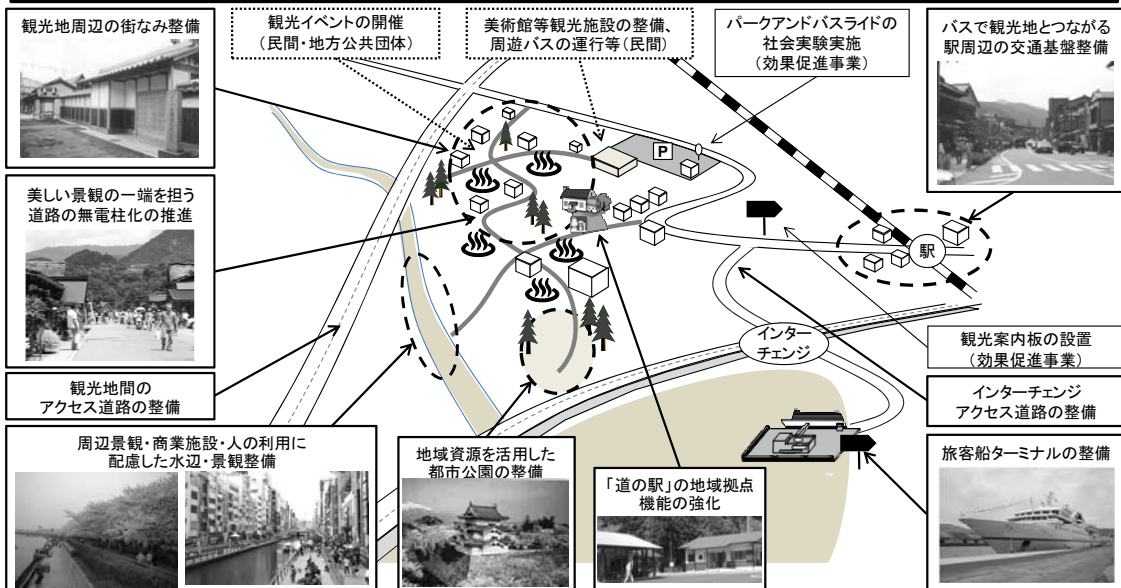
観光地周辺の街なみ整備

観光イベントの開催
（民間・地方公共団体）

美術館等観光施設の整備、
周遊バスの運行等（民間）

パークアンドバスライドの
社会実験実施
（効果促進事業）

バスで観光地とつながる
駅周辺の交通基盤整備

美しい景観の一端を担う
道路の無電柱化の推進

P

駅

インター
チェンジ

観光案内板の設置
（効果促進事業）

観光地間の
アクセス道路の整備

インターチェンジ
アクセス道路の整備

周辺景観・商業施設・人の利用に
配慮した水辺・景観整備

地域資源を活用した
都市公園の整備

「道の駅」の地域拠点
機能の強化

旅客船ターミナルの整備